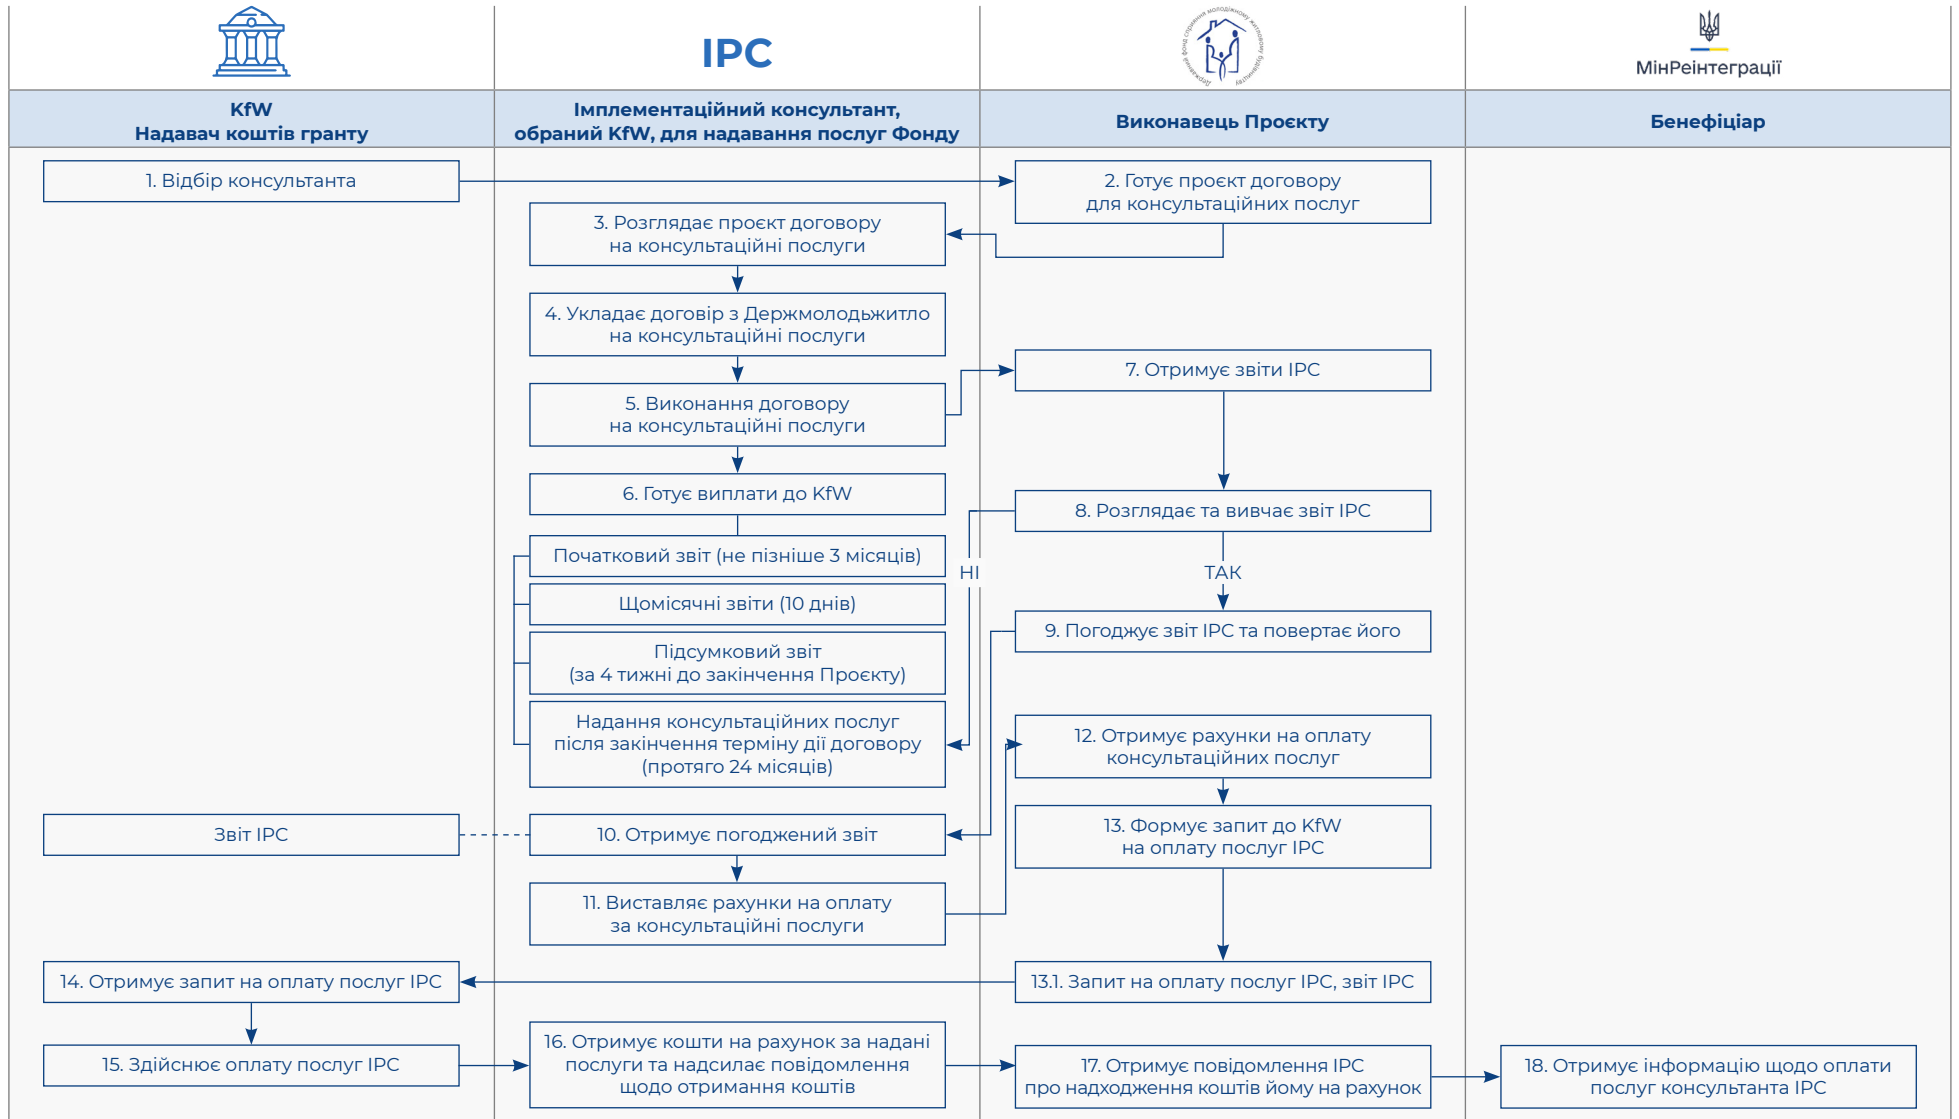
IPC

МінРеінтеграції

| KfW Надавач коштів гранту | Імплементаційний консультант, обраний KfW, для надавання послуг Фонду | Виконавець Проєкту | Бенефіціар |
|---|---|---|---|

1. Відбір консультанта

2. Готує проєкт договору для консультаційних послуг

3. Розглядає проєкт договору на консультаційні послуги

4. Укладає договір з Держмолодьжитло на консультаційні послуги

7. Отримує звіти IPC

5. Виконання договору на консультаційні послуги

6. Готує виплати до KfW

8. Розглядає та вивчає звіт IPC

Початковий звіт (не пізніше 3 місяців)

НІ

ТАК

Щомісячні звіти (10 днів)

9. Погоджує звіт IPC та повертає його

Підсумковий звіт (за 4 тижні до закінчення Проєкту)

Надання консультаційних послуг після закінчення терміну дії договору (протягом 24 місяців)

12. Отримує рахунки на оплату консультаційних послуг

13. Формує запит до KfW на оплату послуг IPC

Звіт IPC

10. Отримує погоджений звіт

11. Виставляє рахунки на оплату за консультаційні послуги

14. Отримує запит на оплату послуг IPC

13.1. Запит на оплату послуг IPC, звіт IPC

15. Здійснює оплату послуг IPC

16. Отримує кошти на рахунок за надані послуги та надсилає повідомлення щодо отримання коштів

17. Отримує повідомлення IPC про надходження коштів йому на рахунок

18. Отримує інформацію щодо оплати послуг консультанта IPC